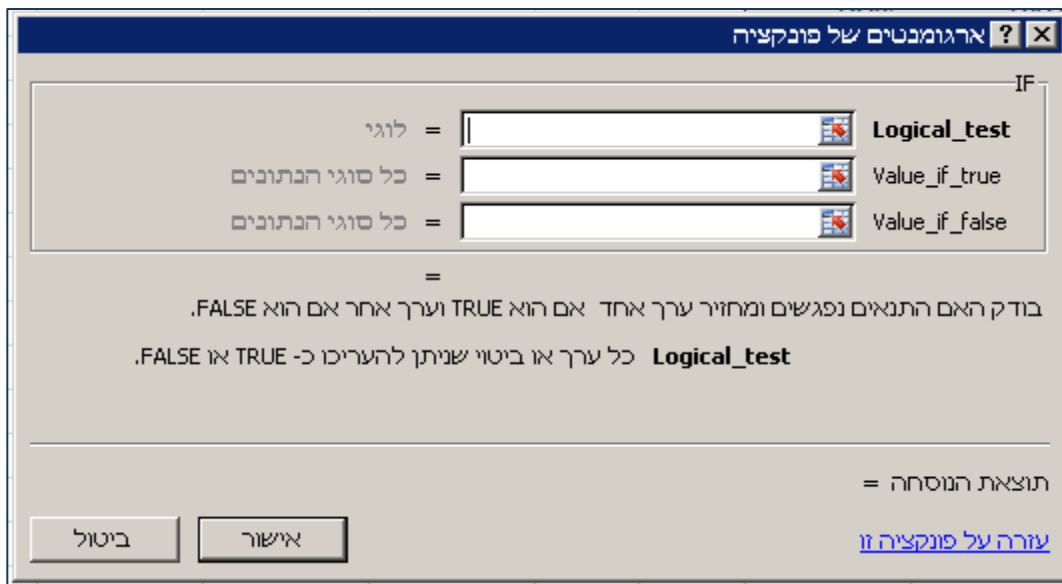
ארגומנטים של פונקציה ? X

IF

Logical_test = לוגי

Value_if_true = כל סוגי הנתונים

Value_if_false = כל סוגי הנתונים

=

בודק האם התנאים נפגשים ומחזיר ערך אחד אם הוא TRUE וערך אחר אם הוא FALSE.

Logical_test כל ערך או ביטוי שניתן להעריכו כ- TRUE או FALSE.

תוצאת הנוסחה =

עזרה על פונקציה זו

אישור

ביטול